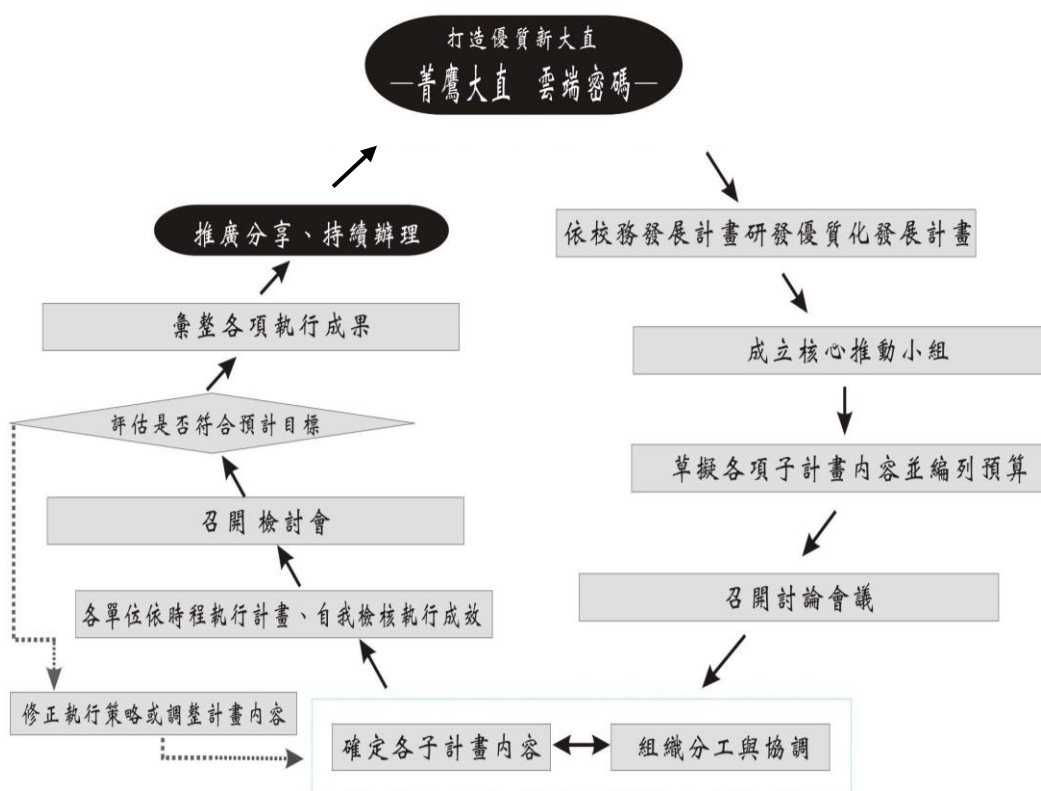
打造優質新大直
—菁鷹大直　雲端密碼—

依校務發展計畫研發優質化發展計畫

成立核心推動小組

草擬各項子計畫內容並編列預算

召開討論會議

確定各子計畫內容

組織分工與協調

各單位依時程執行計畫、自我檢核執行成效

召開 檢討會

評估是否符合預計目標

修正執行策略或調整計畫內容

彙整各項執行成果

推廣分享、持續辦理